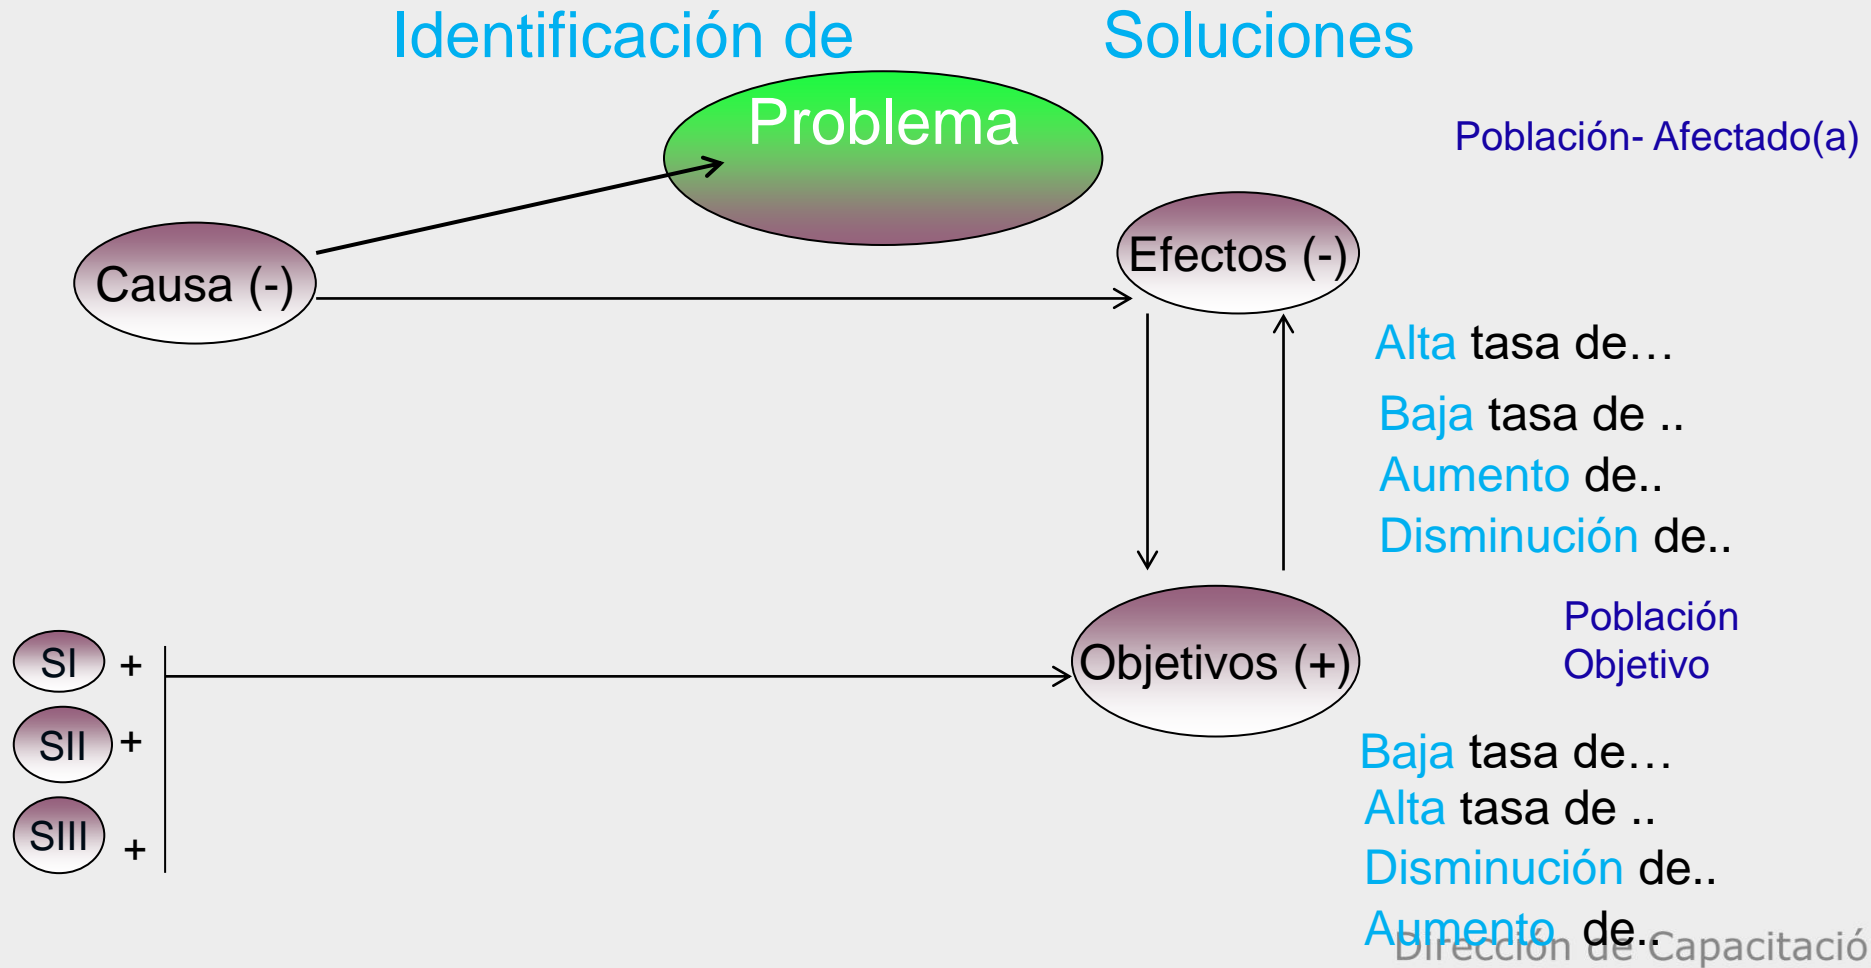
Identificación de Soluciones

Problema

Población- Afectado(a)

Causa (-)

Efectos (-)

Alta tasa de…

Baja tasa de ..

Aumento de..

Disminución de..

Población Objetivo

SI +

SII +

SIII +

Objetivos (+)

Baja tasa de…

Alta tasa de ..

Disminución de..

Aumento de..

Dirección de Capacitació